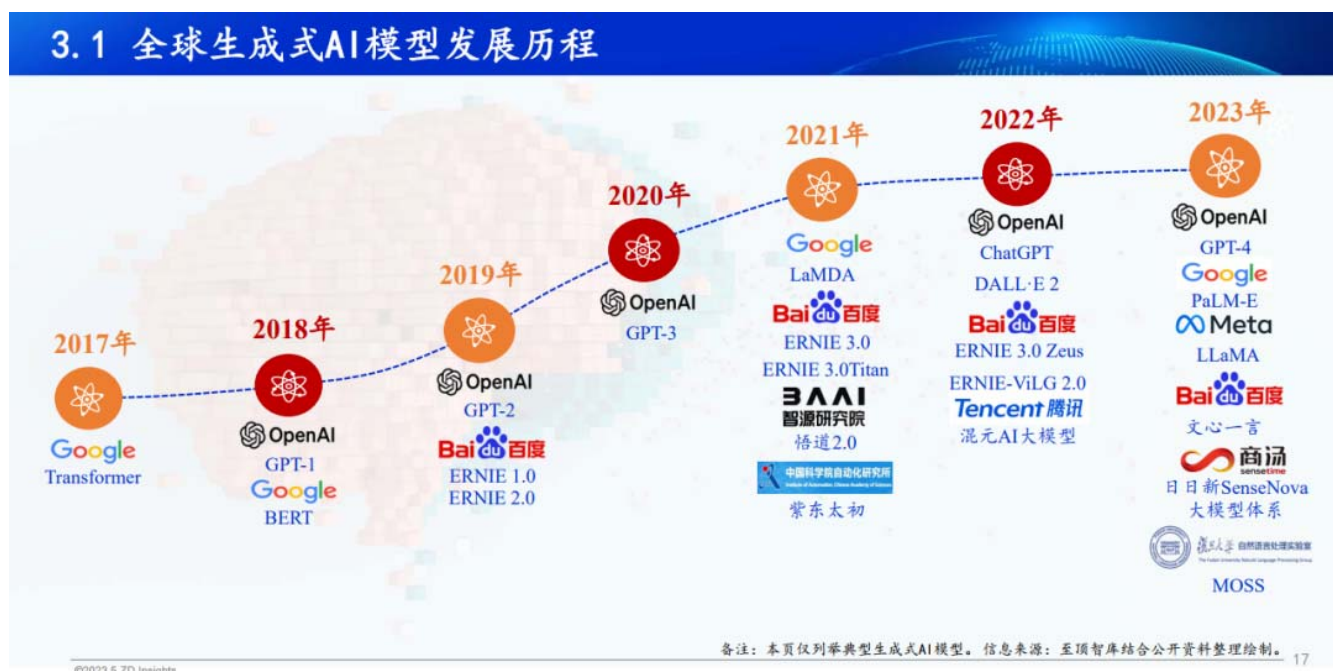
3.1 全球生成式AI模型发展历程

2017年
Google
Transformer

2018年
OpenAI
GPT-1
Google
BERT

2019年
OpenAI
GPT-2
Bai百度
ERNIE 1.0
ERNIE 2.0

2020年
OpenAI
GPT-3

2021年
Google
LaMDA
Bai百度
ERNIE 3.0
ERNIE 3.0Titan
BAAI
智源研究院
悟道2.0
中国科学院自动化研究所
Institute of Automation, Chinese Academy of Sciences
紫东太初

2022年
OpenAI
ChatGPT
DALL·E 2
Bai百度
ERNIE 3.0 Zeus
ERNIE-ViLG 2.0
Tencent腾讯
混元AI大模型

2023年
OpenAI
GPT-4
Google
PaLM-E
Meta
LLaMA
Bai百度
文心一言
商汤
sensetime
日日新SenseNova
大模型体系
復旦大學 自然语言处理实验室
The Fudan University Natural Language Processing Group
MOSS

备注：本页仅列举典型生成式AI模型。信息来源：至顶智库结合公开资料整理绘制。

17

©2023 5 ZD Insights